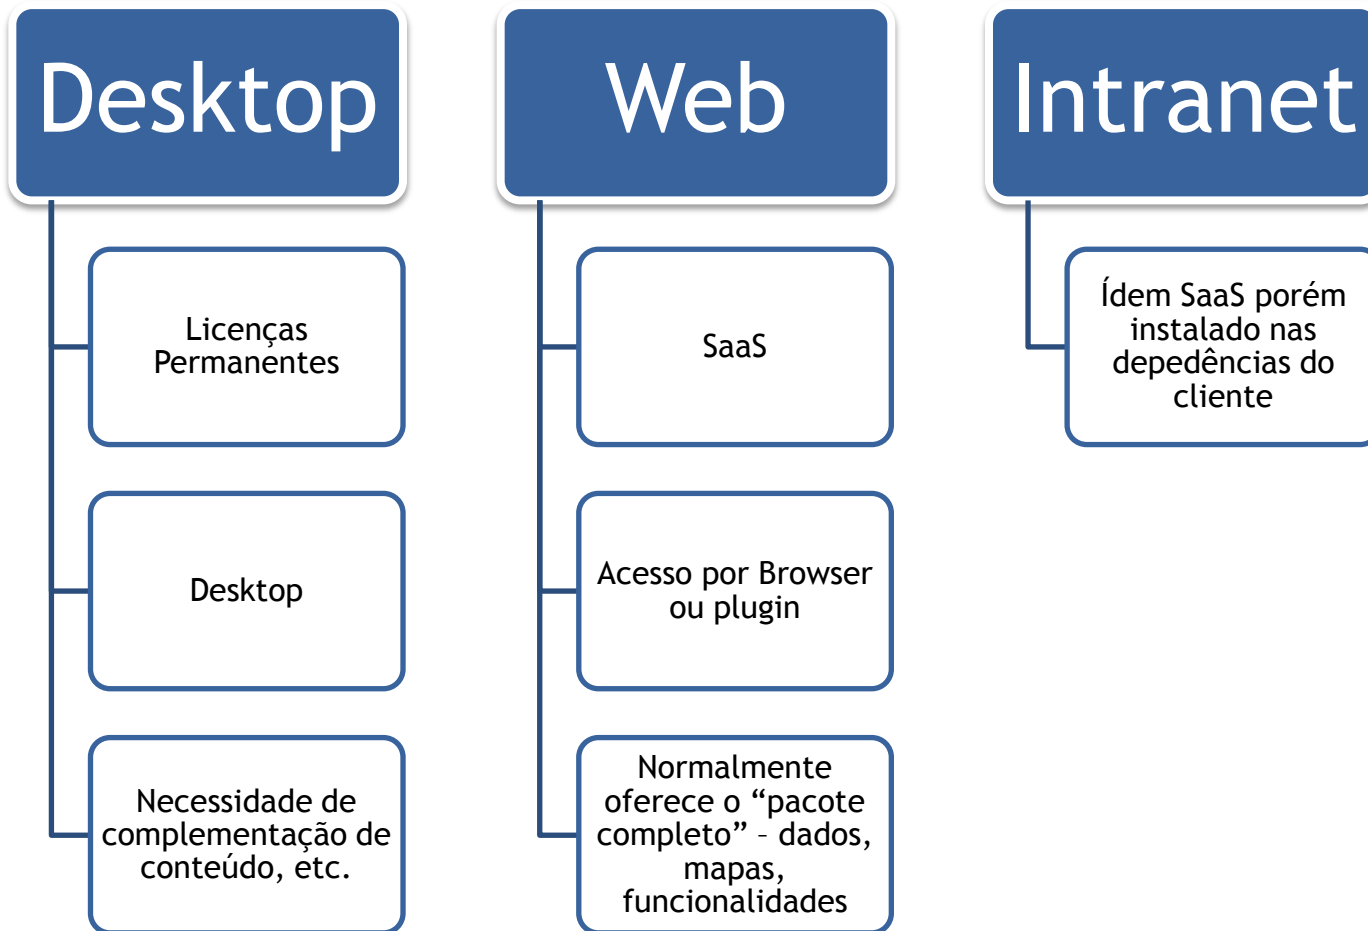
Desktop

Licenças Permanentes

Desktop

Necessidade de complementação de conteúdo, etc.

Web

SaaS

Acesso por Browser ou plugin

Normalmente oferece o “pacote completo” – dados, mapas, funcionalidades

Intranet

Ídem SaaS porém instalado nas depedências do cliente